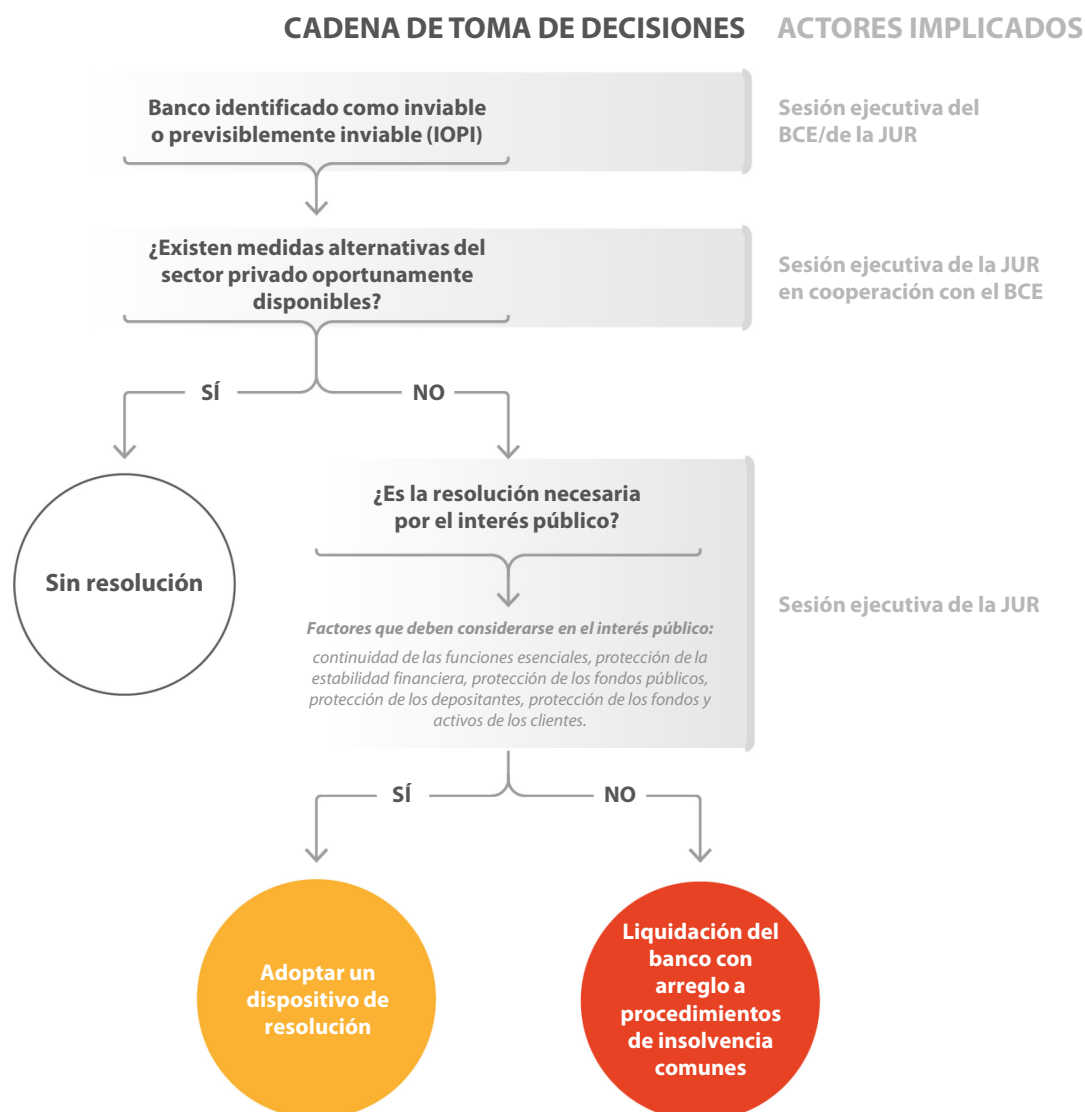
CADENA DE TOMA DE DECISIONES

ACTORES IMPLICADOS

Banco identificado como inviable o previsiblemente inviable (IOPI)

Sesión ejecutiva del BCE/de la JUR

¿Existen medidas alternativas del sector privado oportunamente disponibles?

Sesión ejecutiva de la JUR en cooperación con el BCE

SÍ

NO

Sin resolución

¿Es la resolución necesaria por el interés público?

Factores que deben considerarse en el interés público:

continuidad de las funciones esenciales, protección de la estabilidad financiera, protección de los fondos públicos, protección de los depositantes, protección de los fondos y activos de los clientes.

Sesión ejecutiva de la JUR

SÍ

NO

Adoptar un dispositivo de resolución

Liquidación del banco con arreglo a procedimientos de insolvencia comunes